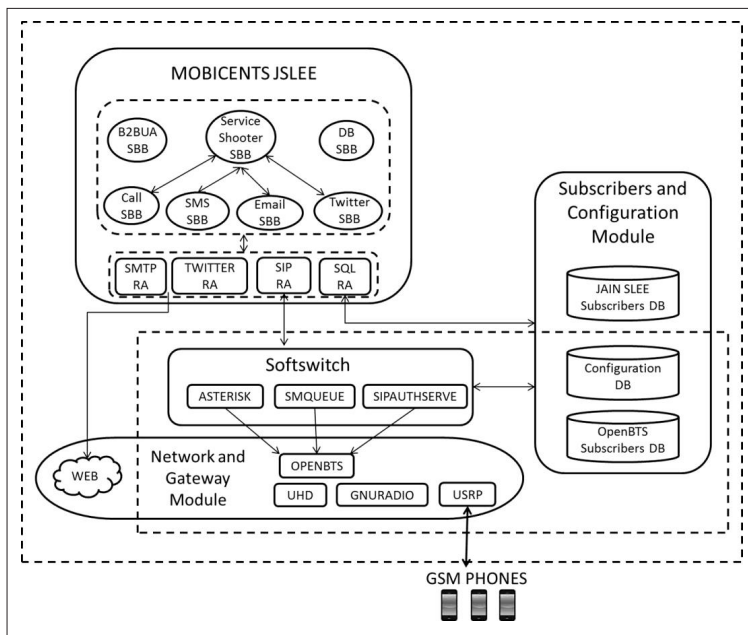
MOBICENTS JSLEE

B2BUA SBB

Service Shooter SBB

DB SBB

Call SBB

SMS SBB

Email SBB

Twitter SBB

SMTP RA

TWITTER RA

SIP RA

SQL RA

Subscribers and Configuration Module

JAIN SLEE Subscribers DB

Configuration DB

OpenBTS Subscribers DB

Softswitch

ASTERISK

SMQUEUE

SIPAUTHSERVE

WEB

Network and Gateway Module

OPENBTS

UHD

GNURADIO

USRP

GSM PHONES